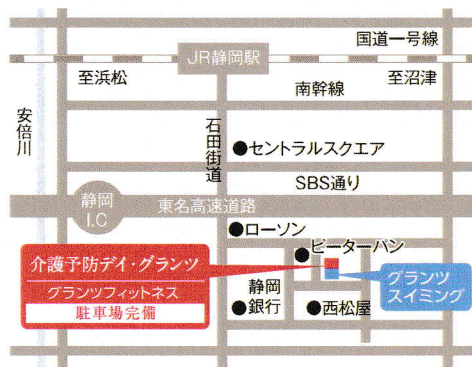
国道一号線

JR静岡駅

至浜松

至沼津

南幹線

安倍川

石田街道

●セントラルスクエア

SBS通り

静岡 I.C

東名高速道路

●ローソン

●ピーターパン

介護予防デイ・グランツ

グランツフィットネス

駐車場完備

静岡 ●銀行

●西松屋

グランツ スイミング